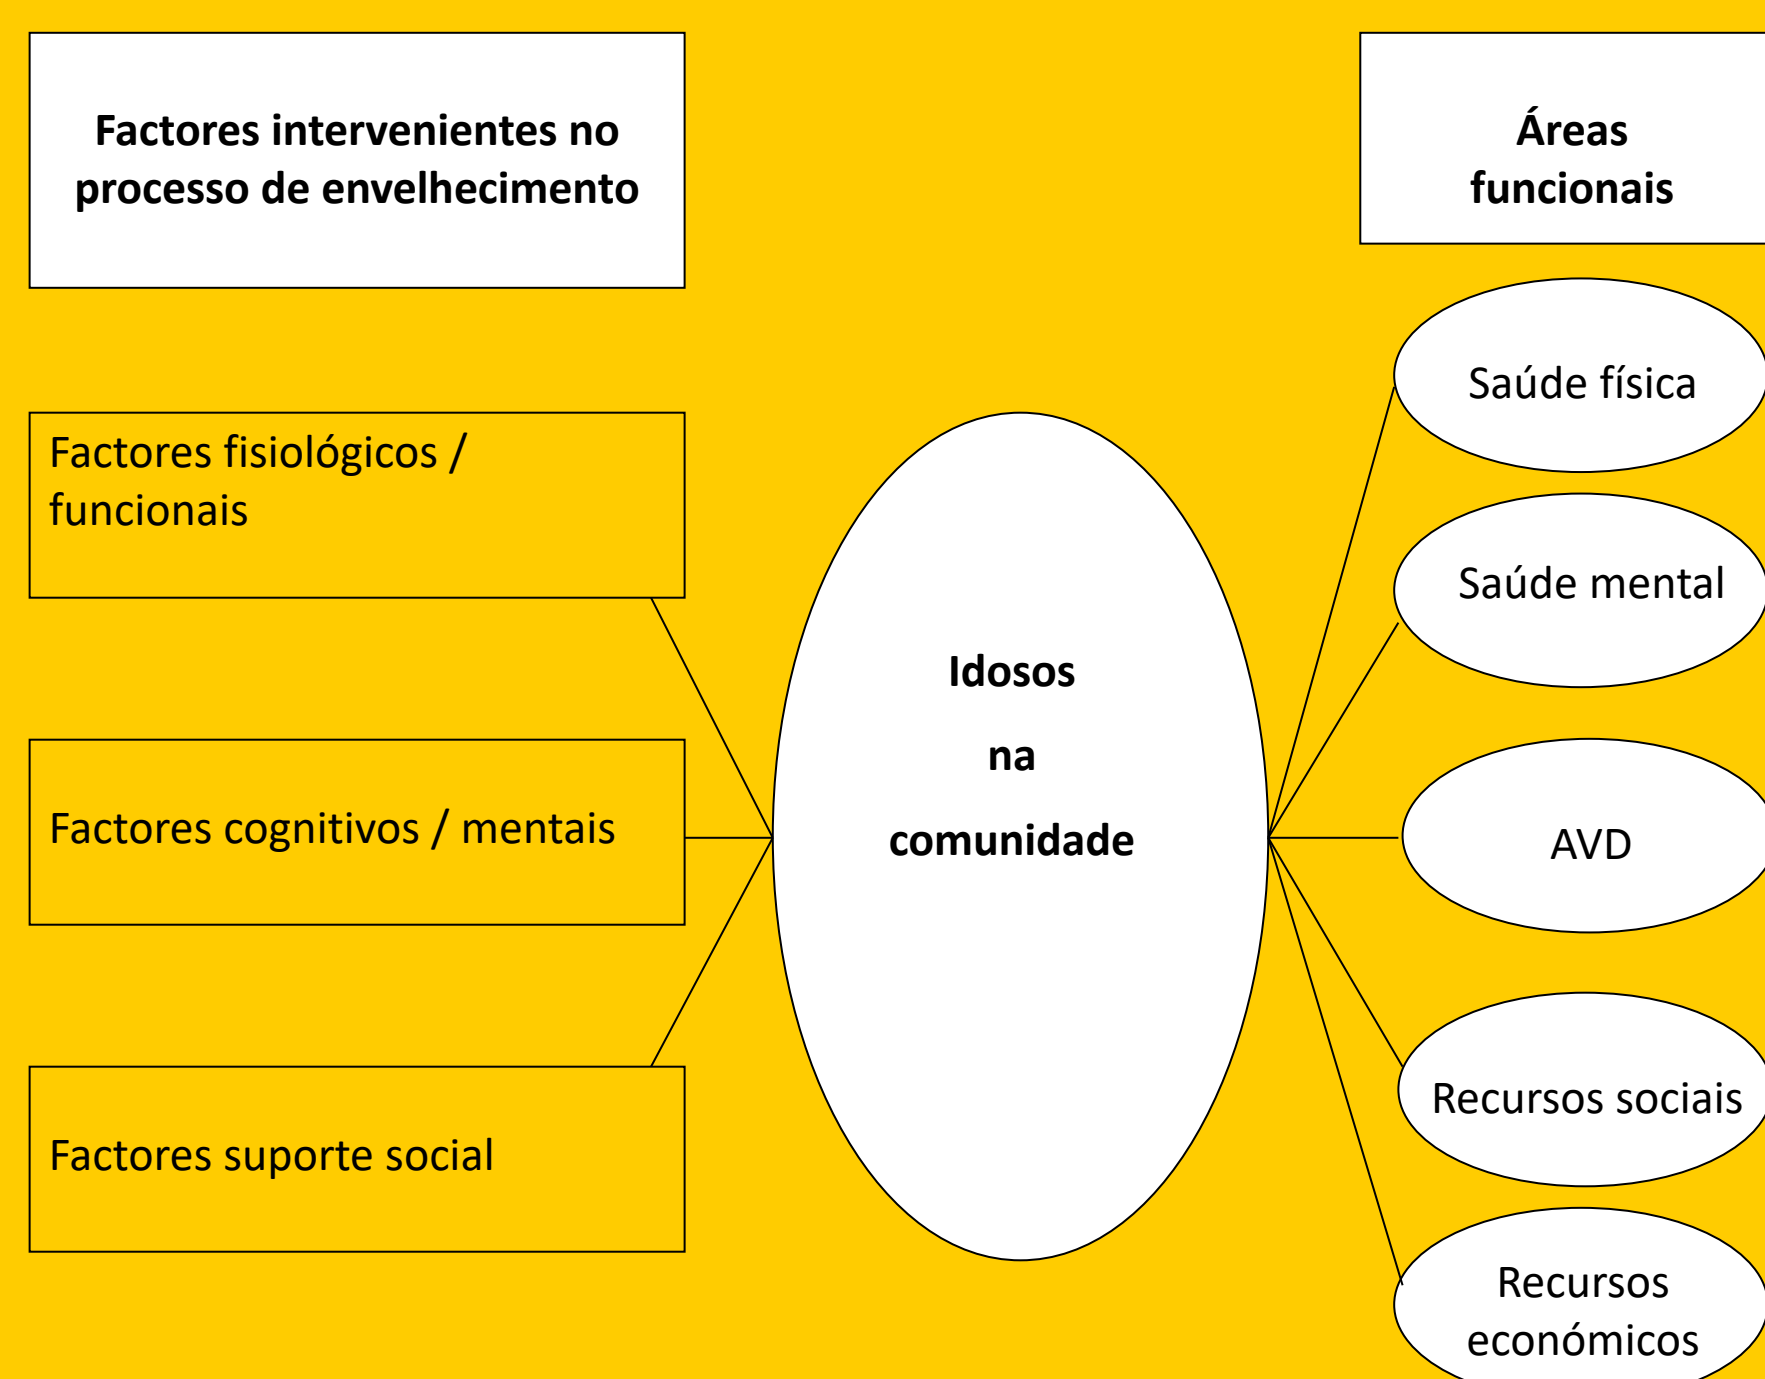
Factores intervenientes no processo de envelhecimento

Áreas funcionais

Factores fisiológicos / funcionais

Factores cognitivos / mentais

Factores suporte social

Idosos

na

comunidade

Saúde física

Saúde mental

AVD

Recursos sociais

Recursos económicos